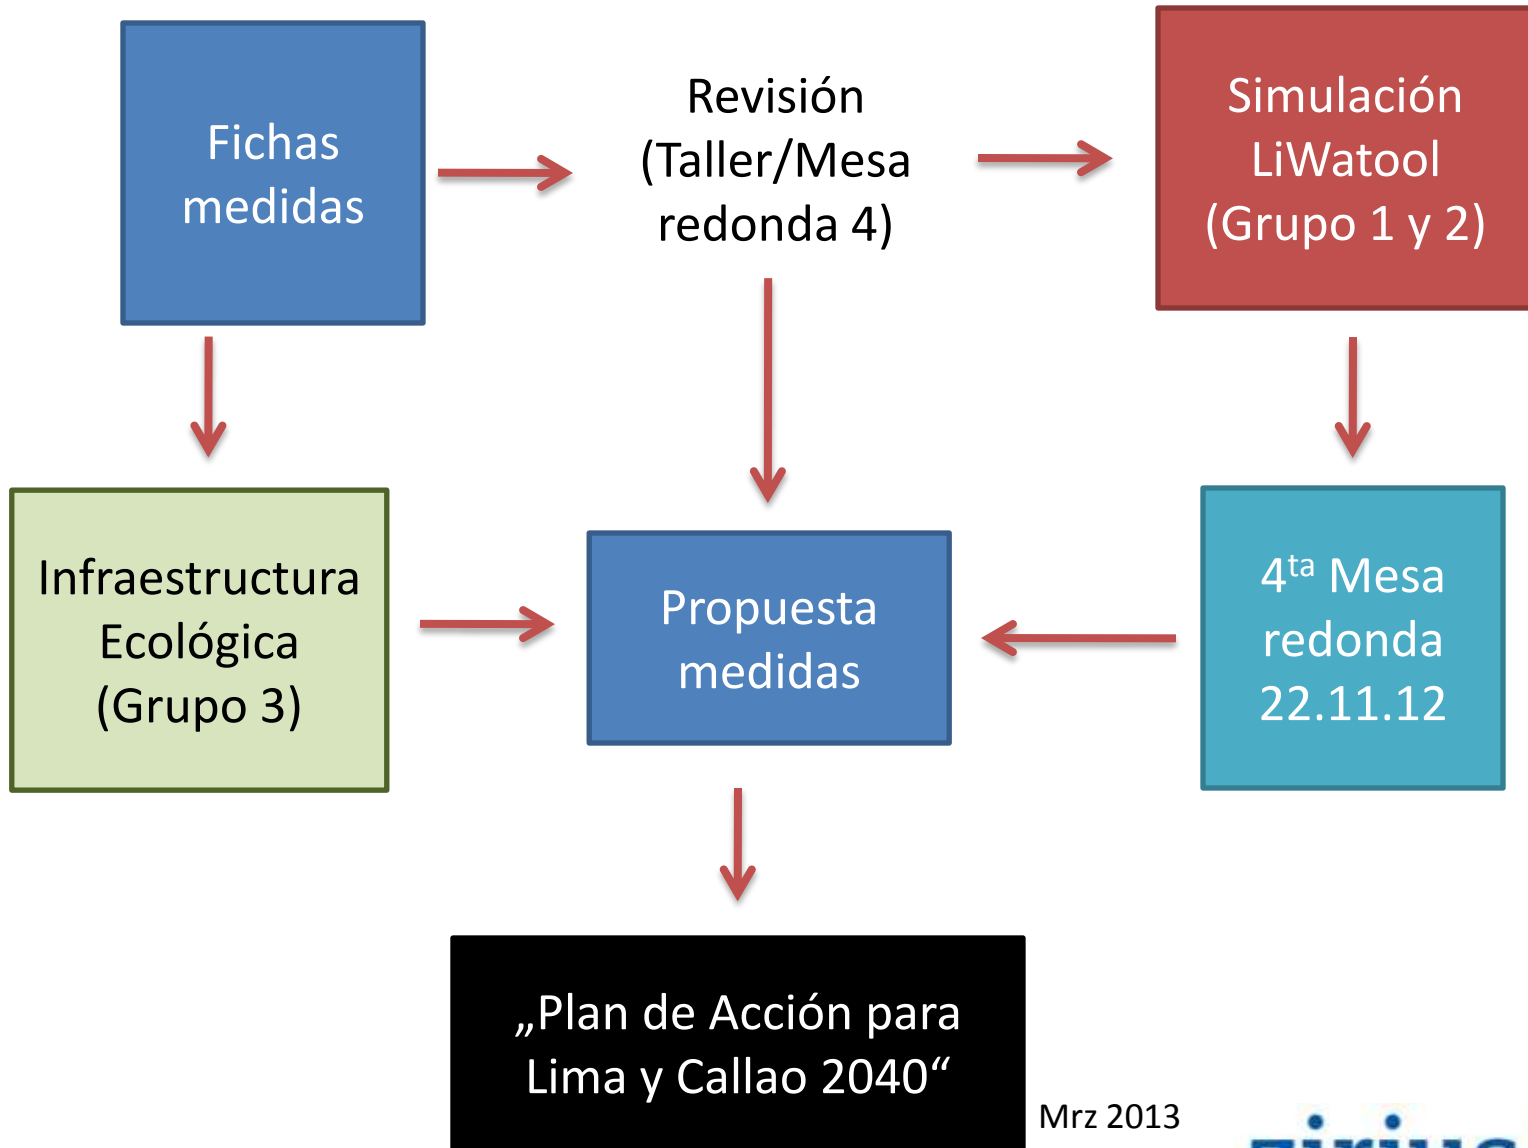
Fichas medidas

Revisión (Taller/Mesa redonda 4)

Simulación LiWatool (Grupo 1 y 2)

Infraestructura Ecológica (Grupo 3)

Propuesta medidas

4$^{ta}$ Mesa redonda 22.11.12

„Plan de Acción para Lima y Callao 2040“

Mrz 2013

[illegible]